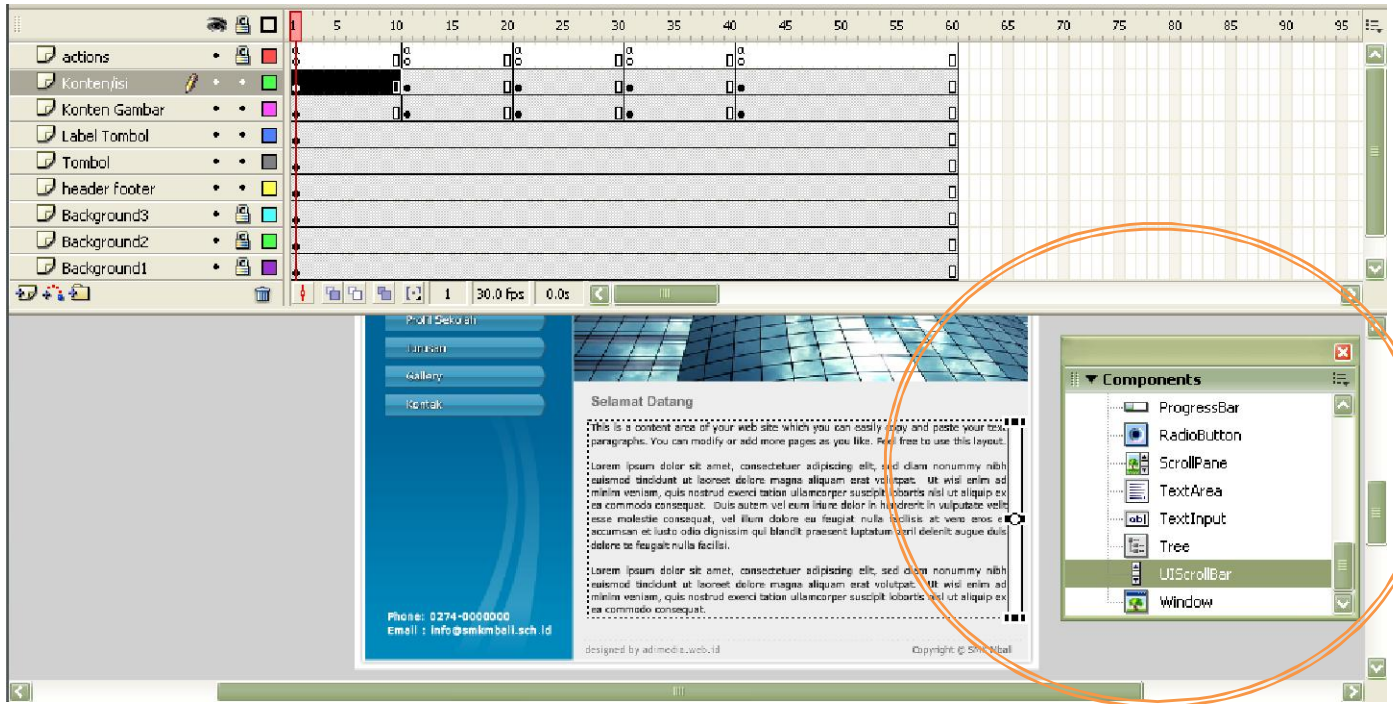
1 5 10 15 20 25 30 35 40 45 50 55 60 65 70 75 80 85 90 95

actions
Kontenjisi
Konten Gambar
Label Tombol
Tombol
header footer
Background3
Background2
Background1

1 30.0 fps 0.0s

Profil Sekolah
Jurusan
Gallery
Kontak

Selamat Datang

This is a content area of your web site which you can easily copy and paste your text paragraphs. You can modify or add more pages as you like. Feel free to use this layout.

Lorem ipsum dolor sit amet, consectetuer adipiscing elit, sed diam nonummy nibh euismod tincidunt ut laoreet dolore magna aliquam erat volutpat. Ut wisi enim ad minim veniam, quis nostrud exerci tation ullamcorper suscipit lobortis nisl ut aliquip ex ea commodo consequat. Duis autem vel eum iriure dolor in hendrerit in vulputate velit esse molestie consequat, vel illum dolore eu feugiat nulla facilisis at vero eros et accumsan et iusto odio dignissim qui blandit praesent luptatum zzril delenit augue duis dolore te feugait nulla facilisi.

Lorem ipsum dolor sit amet, consectetuer adipiscing elit, sed diam nonummy nibh euismod tincidunt ut laoreet dolore magna aliquam erat volutpat. Ut wisi enim ad minim veniam, quis nostrud exerci tation ullamcorper suscipit lobortis nisl ut aliquip ex ea commodo consequat.

Phone: 0274-0000000
Email : info@smkmbali.sch.id

designed by adimedia.web.id
Copyright © SMK Mbali

Components
ProgressBar
RadioButton
ScrollPane
TextArea
TextInput
Tree
UIScrollBar
Window